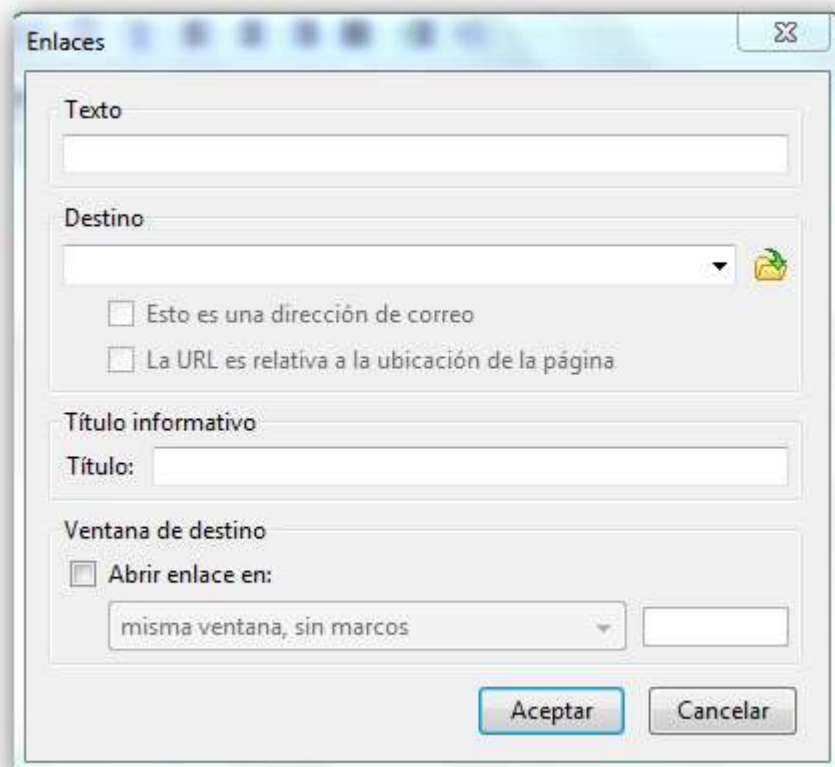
Enlaces

Texto

Destino

Esto es una dirección de correo

La URL es relativa a la ubicación de la página

Título informativo

Título:

Ventana de destino

Abrir enlace en:

misma ventana, sin marcos

Aceptar

Cancelar